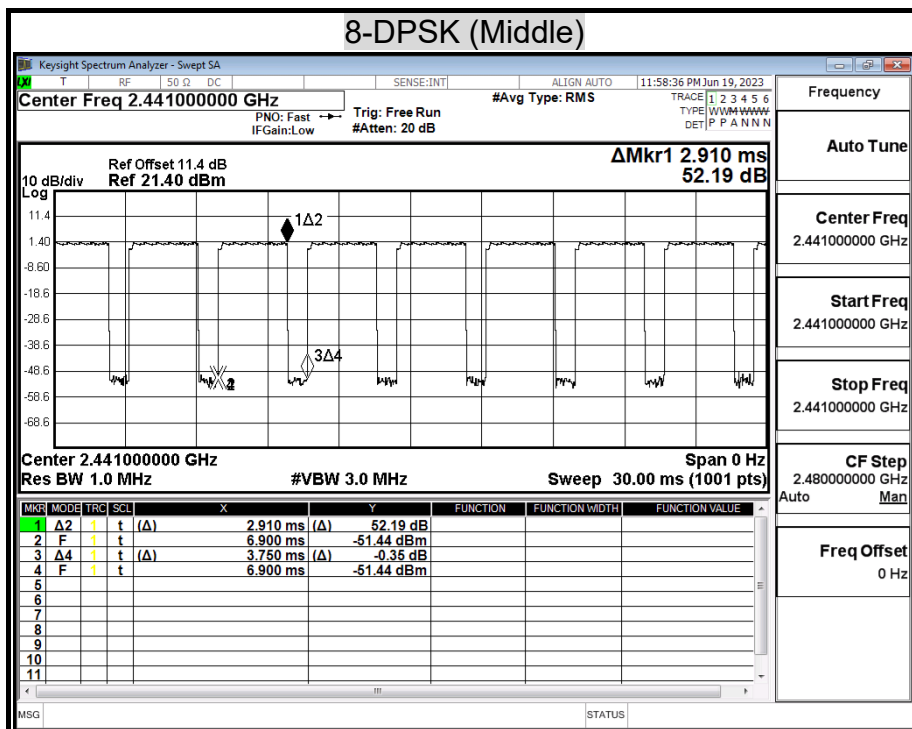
8-DPSK (Middle)

Keysight Spectrum Analyzer - Swept SA

RF 50 Ω DC SENSE:INT ALIGN AUTO 11:58:36 PM Jun 19, 2023

Center Freq 2.441000000 GHz

PNO: Fast IFGain:Low

Trig: Free Run #Atten: 20 dB

#Avg Type: RMS

TRACE 1 2 3 4 5 6 TYPE WWWWWW DET P P A N N N

Frequency

Ref Offset 11.4 dB
10 dB/div Ref 21.40 dBm
Log

ΔMkr1 2.910 ms
52.19 dB

11.4
1.40
-8.60
-18.6
-28.6
-38.6
-48.6
-58.6
-68.6

1Δ2
3Δ4

Center 2.441000000 GHz
Res BW 1.0 MHz #VBW 3.0 MHz
Span 0 Hz
Sweep 30.00 ms (1001 pts)

| MKR | MODE | TRC | SCL | X | Y | FUNCTION | FUNCTION WIDTH | FUNCTION VALUE |
|---|---|---|---|---|---|---|---|---|
| 1 | Δ2 | 1 | t (Δ) | 2.910 ms | (Δ) 52.19 dB | | | |
| 2 | F | 1 | t | 6.900 ms | -51.44 dBm | | | |
| 3 | Δ4 | 1 | t (Δ) | 3.750 ms | (Δ) -0.35 dB | | | |
| 4 | F | 1 | t | 6.900 ms | -51.44 dBm | | | |
| 5 | | | | | | | | |
| 6 | | | | | | | | |
| 7 | | | | | | | | |
| 8 | | | | | | | | |
| 9 | | | | | | | | |
| 10 | | | | | | | | |
| 11 | | | | | | | | |

Auto Tune

Center Freq
2.441000000 GHz

Start Freq
2.441000000 GHz

Stop Freq
2.441000000 GHz

CF Step
2.480000000 GHz
Auto Man

Freq Offset
0 Hz

MSG STATUS